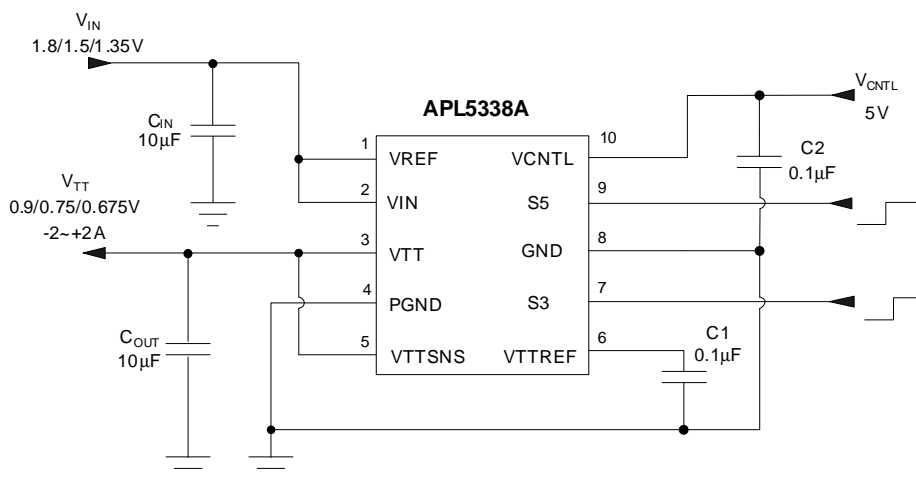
$V_{IN}$
1.8/1.5/1.35V

$C_{IN}$
10μF

APL5338A

$V_{CNTL}$
5V

1 VREF
2 VIN
3 VTT
4 PGND
5 VTTSNS

10 VCNTL
9 S5
8 GND
7 S3
6 VTTREF

C2
0.1μF

$V_{TT}$
0.9/0.75/0.675V
-2~+2A

$C_{OUT}$
10μF

C1
0.1μF